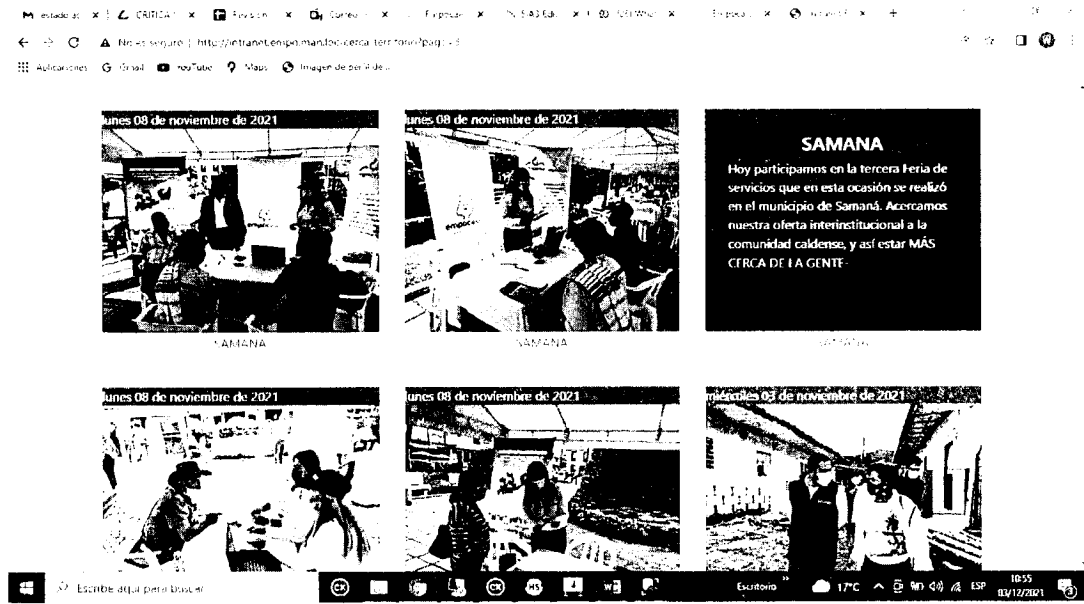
M estadistic × | CRITICA × | Revision × | Correo × | Empresar × | SIAD Edu × | WhatsApp × | Empresa × | × | +

← → C ▲ No es seguro | http://intranet.empo.manizales/cerca-territorio?page=3

Aplicaciones G Gmail YouTube Maps Imagen de perfil de...

lunes 08 de noviembre de 2021

SAMANA

lunes 08 de noviembre de 2021

SAMANA

SAMANA

Hoy participamos en la tercera Feria de servicios que en esta ocasión se realizó en el municipio de Samaná. Acercamos nuestra oferta interinstitucional a la comunidad caldense, y así estar MÁS CERCA DE LA GENTE-

SAMANA

lunes 08 de noviembre de 2021

lunes 08 de noviembre de 2021

miércoles 03 de noviembre de 2021

Escribe aquí para buscar

Escritorio 17°C ESP 10:55 03/12/2021